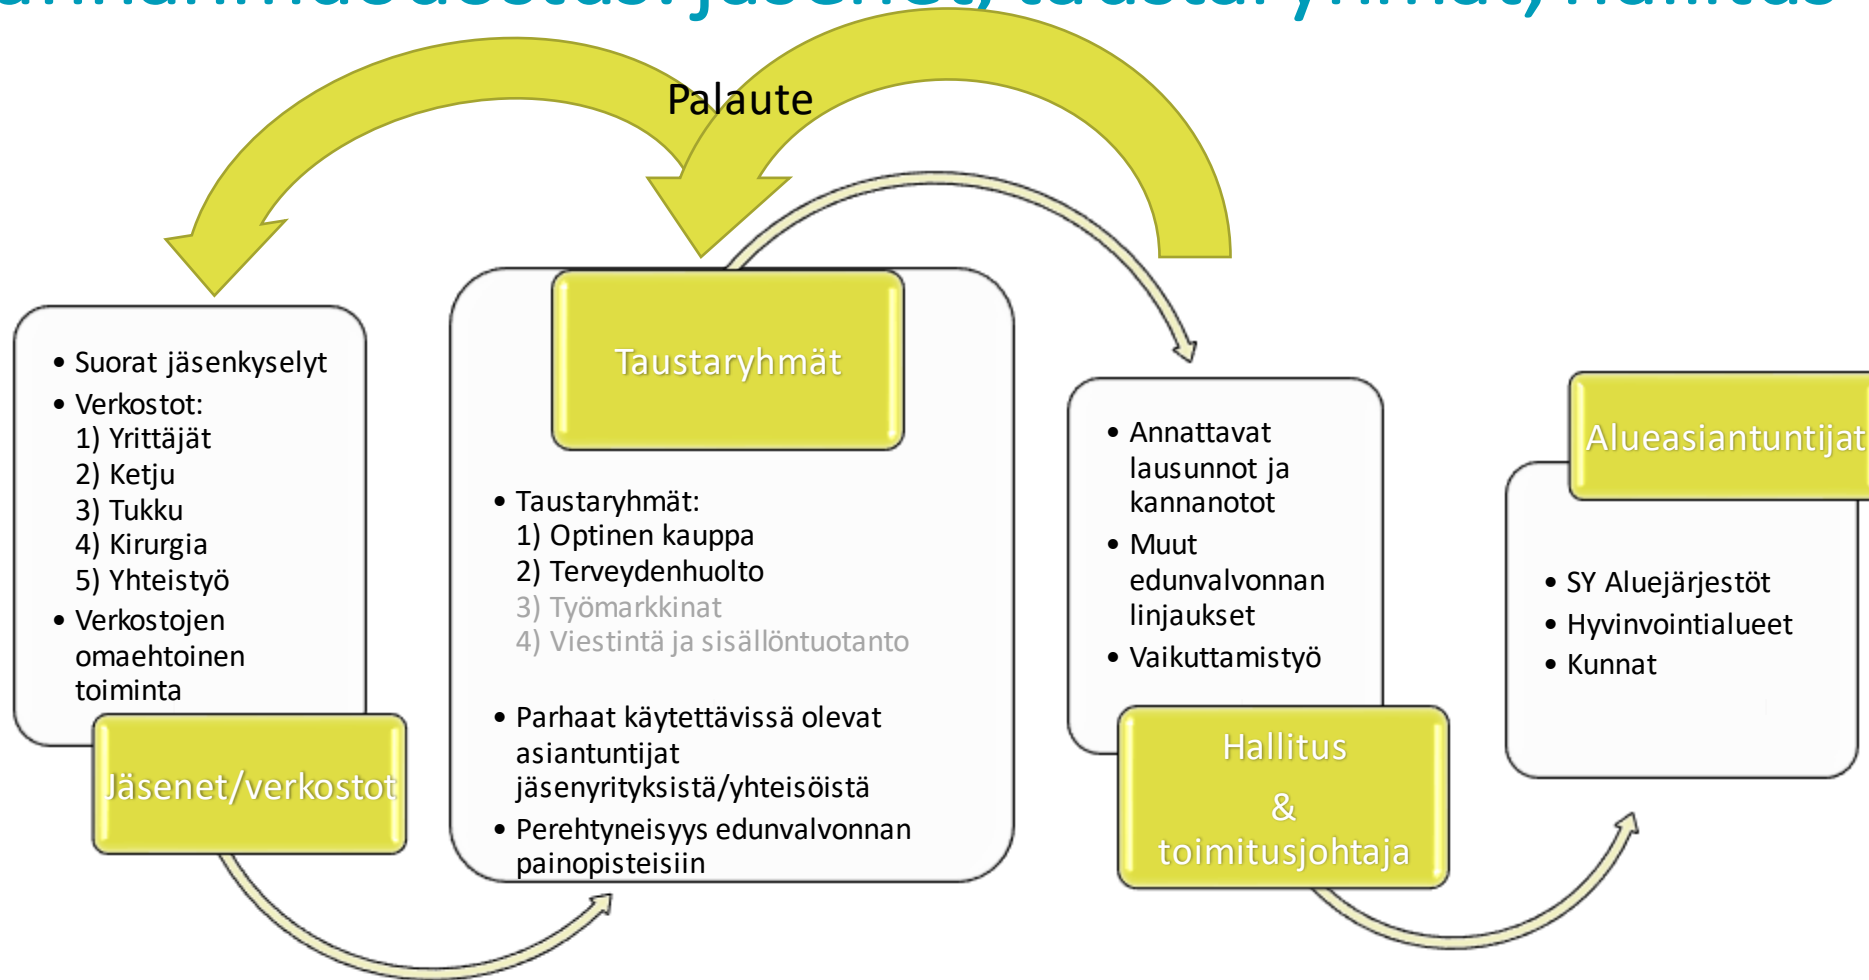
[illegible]

Palaute

- Suorat jäsenkyselyt
- Verkostot:
1) Yrittäjät
2) Ketju
3) Tukku
4) Kirurgia
5) Yhteistyö
- Verkostojen omaehtoinen toiminta

Jäsenet/verkostot

Taustaryhmät

- Taustaryhmät:
1) Optinen kauppa
2) Terveydenhuolto
3) Työmarkkinat
4) Viestintä ja sisällöntuotanto
- Parhaat käytettävissä olevat asiantuntijat jäsenyrityksistä/yhteisöistä
- Perehtyneisyys edunvalvonnan painopisteisiin

- Annattavat lausunnot ja kannanotot
- Muut edunvalvonnan linjaukset
- Vaikuttamistyö

Hallitus & toimitusjohtaja

Alueasiantuntijat

- SY Aluejärjestöt
- Hyvinvointialueet
- Kunnat